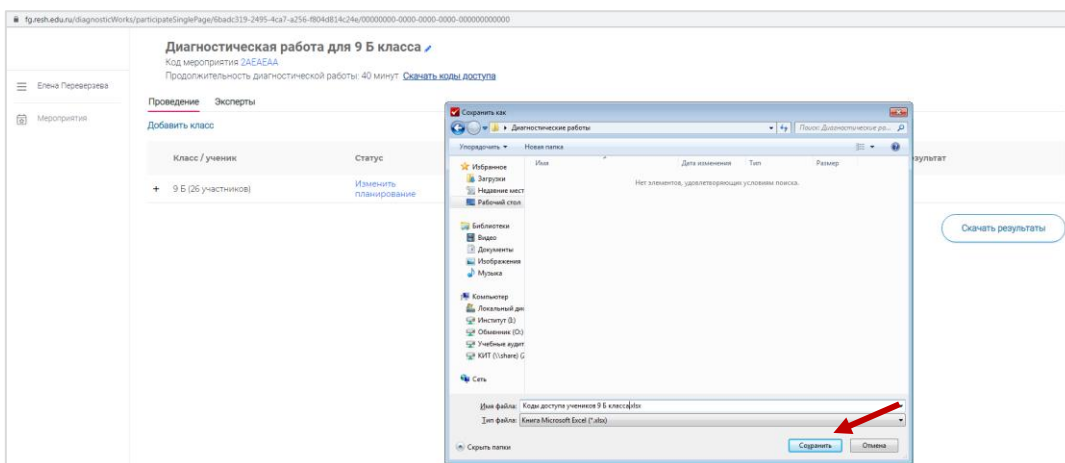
fg.resh.edu.ru/diagnosticWorks/participateSinglePage/6badc319-2495-4ca7-a256-f804d814c24e/00000000-0000-0000-0000-000000000000

Диагностическая работа для 9 Б класса
Код мероприятия 2AEAEAA
Продолжительность диагностической работы: 40 минут Скачать коды доступа

Елена Переверзева

Мероприятия

Проведение Эксперты

Добавить класс

| Класс / ученик | Статус | Результат |
|---|---|---|
| + 9 Б (26 участников) | Изменить планирование | |

Скачать результаты

Сохранить как

Диагностические работы

Поиск: Диагностические ра...

Упорядочить ▾ Новая папка

Избранное
Загрузки
Недавние мест
Рабочий стол

Библиотеки
Видео
Документы
Изображения
Музыка

Компьютер
Локальный дис
Институт (I:)
Обменник (O:)
Учебные аудит
КИТ (\\share) (

Сеть

Имя Дата изменения Тип Размер

Нет элементов, удовлетворяющих условиям поиска.

Имя файла: Коды доступа учеников 9 Б класса.xlsx
Тип файла: Книга Microsoft Excel (*.xlsx)

Скрыть папки

Сохранить Отмена